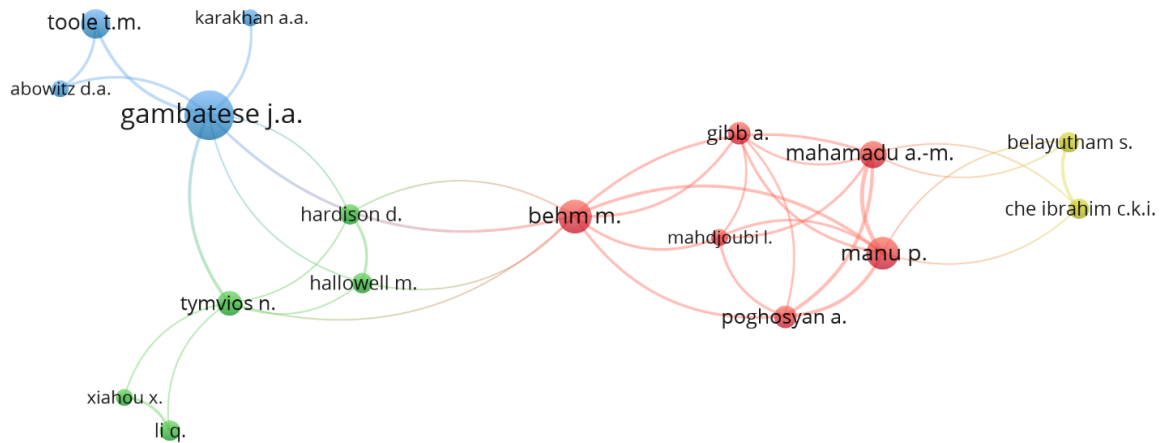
toole t.m.
karakhan a.a.
abowitz d.a.
gambatese j.a.
gibb a.
mahamadu a.-m.
belayutham s.
hardison d.
behm m.
che ibrahim c.k.i.
mahdjoubi l.
manu p.
hallowell m.
tymvios n.
poghosyan a.
xiahou x.
li q.